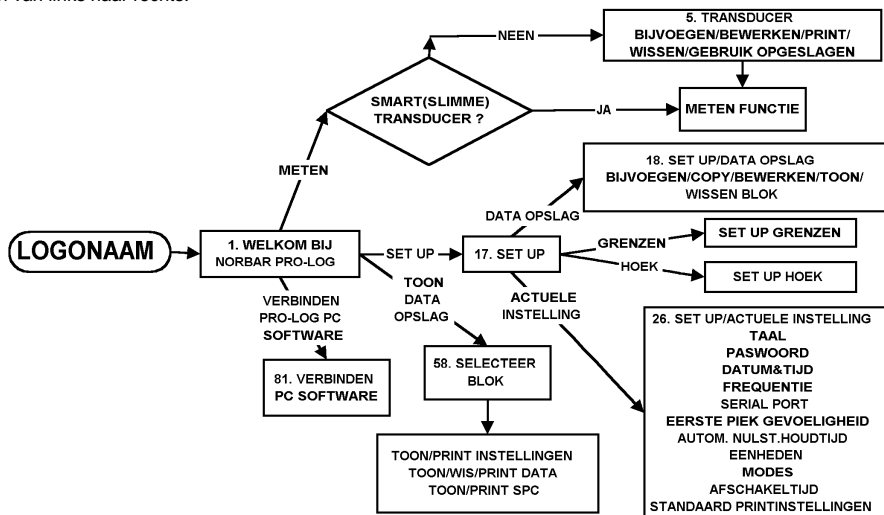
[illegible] van links naar rechts.

LOGONAAM

1. WELKOM BIJ NORBAR PRO-LOG

METEN

SMART(SLIMME) TRANSDUCER ?

NEEN

5. TRANSDUCER BIJVOEGEN/BEWERKEN/PRINT/ WISSEN/GEBRUIK OPGESLAGEN

JA

METEN FUNCTIE

SET UP

17. SET UP

DATA OPSLAG

18. SET UP/DATA OPSLAG BIJVOEGEN/COPY/BEWERKEN/TOON/ WISSEN BLOK

GRENZEN

SET UP GRENZEN

HOEK

SET UP HOEK

ACTUELE INSTELLING

26. SET UP/ACTUELE INSTELLING
TAAL
PASWOORD
DATUM&TIJD
FREQUENTIE
SERIAL PORT
EERSTE PIEK GEVOELIGHEID
AUTOM. NULST.HOUDTIJD
EENHEDEN
MODES
AFSCHAKELTIJD
STANDAARD PRINTINSTELLINGEN

TOON DATA OPSLAG

58. SELECTEER BLOK

TOON/PRINT INSTELLINGEN
TOON/WIS/PRINT DATA
TOON/PRINT SPC

VERBINDEN PRO-LOG PC SOFTWARE

81. VERBINDEN PC SOFTWARE